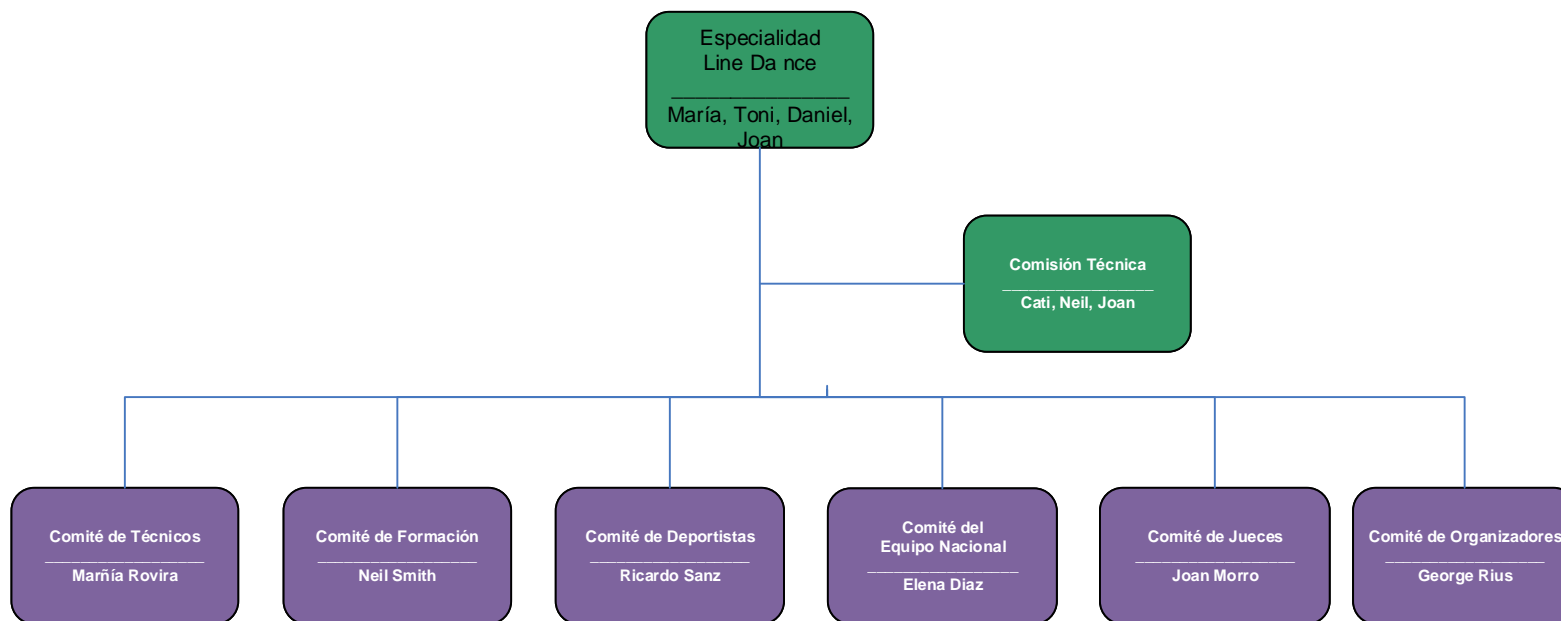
Especialidad
Line Da nce
________________
María, Toni, Daniel, Joan

Comisión Técnica
________________
Cati, Neil, Joan

Comité de Técnicos
________________
Marñía Rovira

Comité de Formación
________________
Neil Smith

Comité de Deportistas
________________
Ricardo Sanz

Comité del
Equipo Nacional
________________
Elena Diaz

Comité de Jueces
________________
Joan Morro

Comité de Organizadores
________________
George Rius